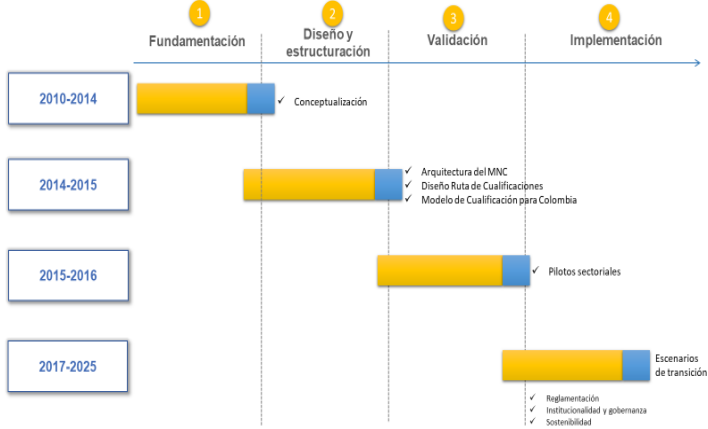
1
Fundamentación

2
Diseño y estructuración

3
Validación

4
Implementación

2010-2014

✓ Conceptualización

2014-2015

✓ Arquitectura del MNC
✓ Diseño Ruta de Cualificaciones
✓ Modelo de Cualificación para Colombia

2015-2016

✓ Pilotos sectoriales

2017-2025

Escenarios de transición

✓ Reglamentación
✓ Institucionalidad y gobernanza
✓ Sostenibilidad